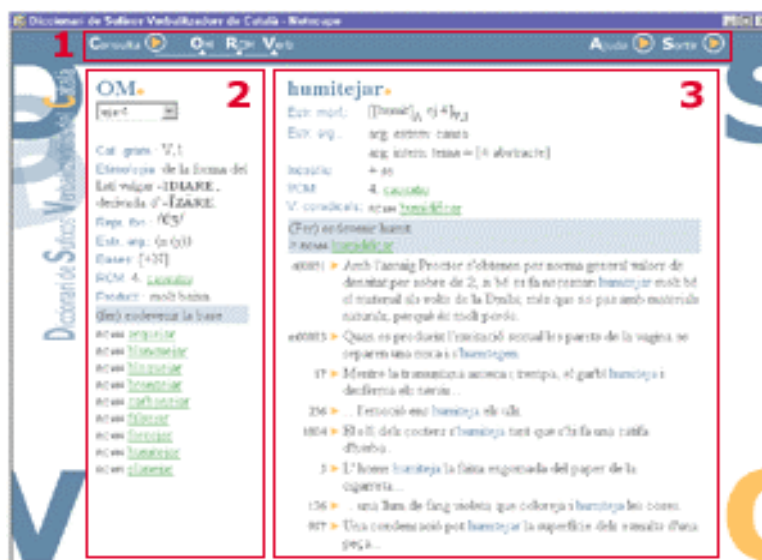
Diccionari de Sufixos Verbalitzadors del Català - Netscape

1 Consulta OM RCM Verb Ajuda Sortir

Diccionari de Sufixos Verbalitzadors del Català

2

OM

Cat. gram.: V,1
Etimologia: de la forma del Llatí vulgar -IDIARE, derivada d'-ÍZARE.
Repr. fon.: /é3/
Estr. arg.: (a (y))
Bases: [+3T]
RCM: 4. causatiu
Product.: molt baixa
(fer) esdevenir la base
acuar
blanquejar
blavejar
buscar
curtejar
fosquejar
humitejar

3

humitejar

Estr. morf.: [[humit]$_A$ ej $\emptyset$]$_{V,1}$
Estr. arg.: arg. extern: causa
arg. intern: tema = [± abstracte]
Interfix: + ej
RCM: 4. causatiu
V. condicion.: humidificar

(Fer) esdevenir humit.
humidificar

Amb l'assaig Proctor s'obtenen per norma general valors de densitat per sobre de 2, si bé es fa necessari humitejar molt bé el material als volts de la Dunla; cosa que no passa amb materials naturals, perquè els tocs poroso.

Quan es produeix l'excitació sexual les parets de la vagina se separen una mica i s'humitegen.

Mentre la tramuntana acreca i trempa, el garbí humiteja i desferma els nervis...

... l'emoció em humiteja els ulls.

El fil dels costers s'humiteja tant que s'ha d'una catifa d'herba.

L'home humiteja la fulla engomada del paper de la cigarreta...

... una llum de fang violeta que colorejà i humiteja les coses.

Una condensació pot humitejar la superfície dels vessants d'una peça...